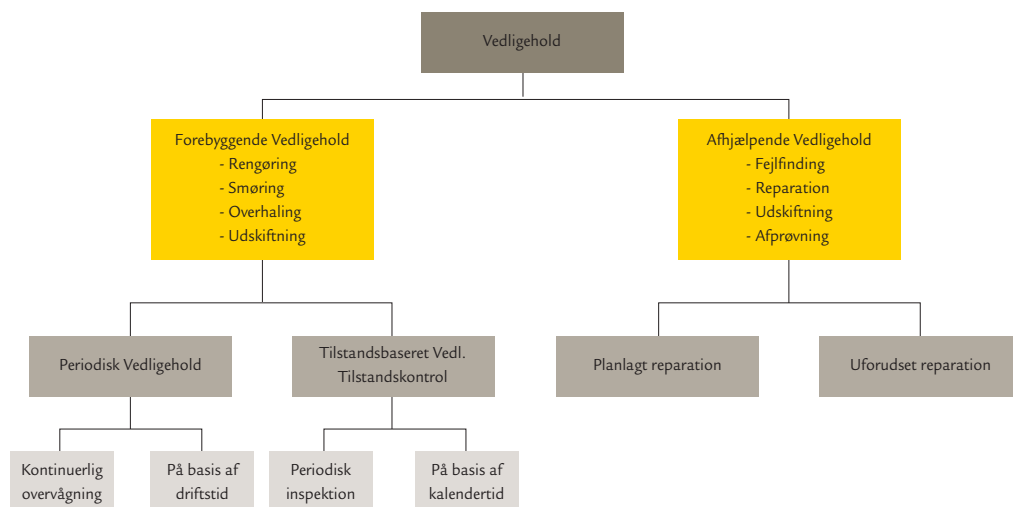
Vedligehold

Forebyggende Vedligehold
- Rengøring
- Smøring
- Overhaling
- Udskiftning

Afhjælpende Vedligehold
- Fejlfinding
- Reparation
- Udskiftning
- Afprøvning

Periodisk Vedligehold

Tilstandsbaseret Vedl.
Tilstandskontrol

Planlagt reparation

Uforudset reparation

Kontinuerlig overvågning

På basis af driftstid

Periodisk inspektion

På basis af kalendertid